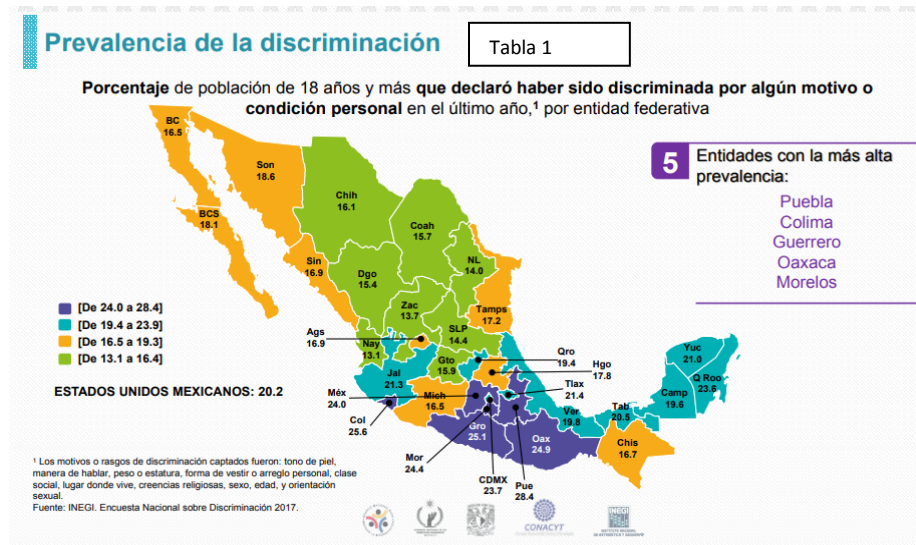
Prevalencia de la discriminación

Tabla 1

Porcentaje de población de 18 años y más que declaró haber sido discriminada por algún motivo o condición personal en el último año,¹ por entidad federativa

BC 16.5

Son 18.6

BCS 18.1

Chih 16.1

Coah 15.7

Sin 16.9

Dgo 15.4

NL 14.0

Zac 13.7

Tamps 17.2

SLP 14.4

Ags 16.9

Nay 13.1

Gto 15.9

Qro 19.4

Hgo 17.8

Jal 21.3

Tlax 21.4

Méx 24.0

Mich 16.5

Ver 19.8

Col 25.6

Gro 25.1

Oax 24.9

Mor 24.4

CDMX 23.7

Pue 28.4

Tab 20.5

Chis 16.7

Camp 19.6

Yuc 21.0

Q Roo 23.6

[De 24.0 a 28.4]
[De 19.4 a 23.9]
[De 16.5 a 19.3]
[De 13.1 a 16.4]

ESTADOS UNIDOS MEXICANOS: 20.2

5 Entidades con la más alta prevalencia:

Puebla
Colima
Guerrero
Oaxaca
Morelos

¹ Los motivos o rasgos de discriminación captados fueron: tono de piel, manera de hablar, peso o estatura, forma de vestir o arreglo personal, clase social, lugar donde vive, creencias religiosas, sexo, edad, y orientación sexual.
Fuente: INEGI. Encuesta Nacional sobre Discriminación 2017.

CONACYT

INEGI